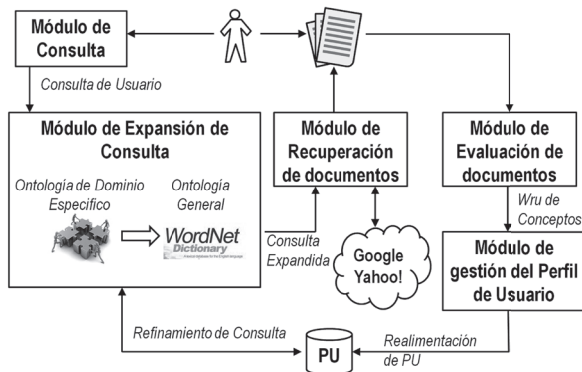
Módulo de Consulta

Consulta de Usuario

Módulo de Expansión de Consulta

Ontología de Dominio Específico

Ontología General

WordNet Dictionary

Consulta Expandida

Módulo de Recuperación de documentos

Google Yahoo!

Módulo de Evaluación de documentos

Wru de Conceptos

Módulo de gestión del Perfil de Usuario

Refinamiento de Consulta

PU

Realimentación de PU